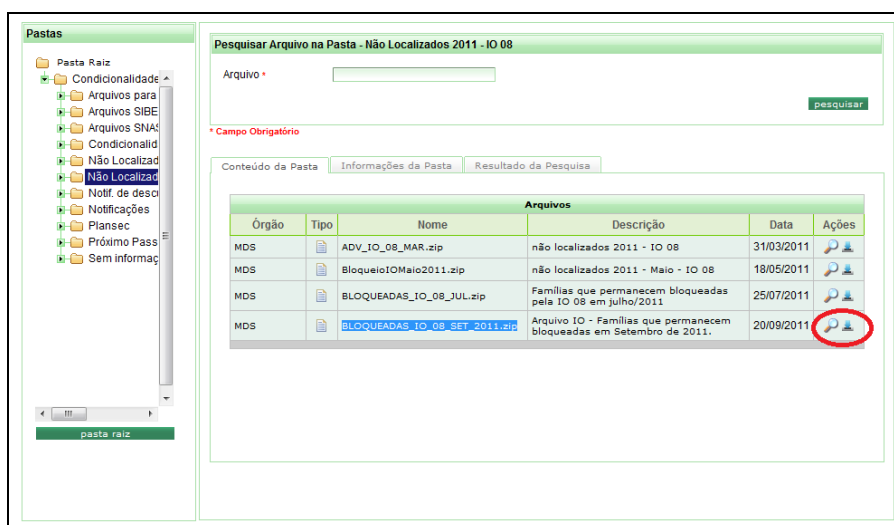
Pastas

Pasta Raiz
Condicionalidade
Arquivos para
Arquivos SIBE
Arquivos SNAS
Condicionalid
Não Localizad
Não Localizad
Notif. de desc
Notificações
Plansec
Próximo Pass
Sem informaç

pasta raiz

Pesquisar Arquivo na Pasta - Não Localizados 2011 - IO 08

Arquivo *

pesquisar

* Campo Obrigatório

Conteúdo da Pasta | Informações da Pasta | Resultado da Pesquisa

Arquivos

| Órgão | Tipo | Nome | Descrição | Data | Ações |
|---|---|---|---|---|---|
| MDS | | ADV_IO_08_MAR.zip | não localizados 2011 - IO 08 | 31/03/2011 | |
| MDS | | BloqueioIOMaio2011.zip | não localizados 2011 - Maio - IO 08 | 18/05/2011 | |
| MDS | | BLOQUEADAS_IO_08_JUL.zip | Famílias que permanecem bloqueadas pela IO 08 em julho/2011 | 25/07/2011 | |
| MDS | | BLOQUEADAS_IO_08_SET_2011.zip | Arquivo IO - Famílias que permanecem bloqueadas em Setembro de 2011. | 20/09/2011 | |